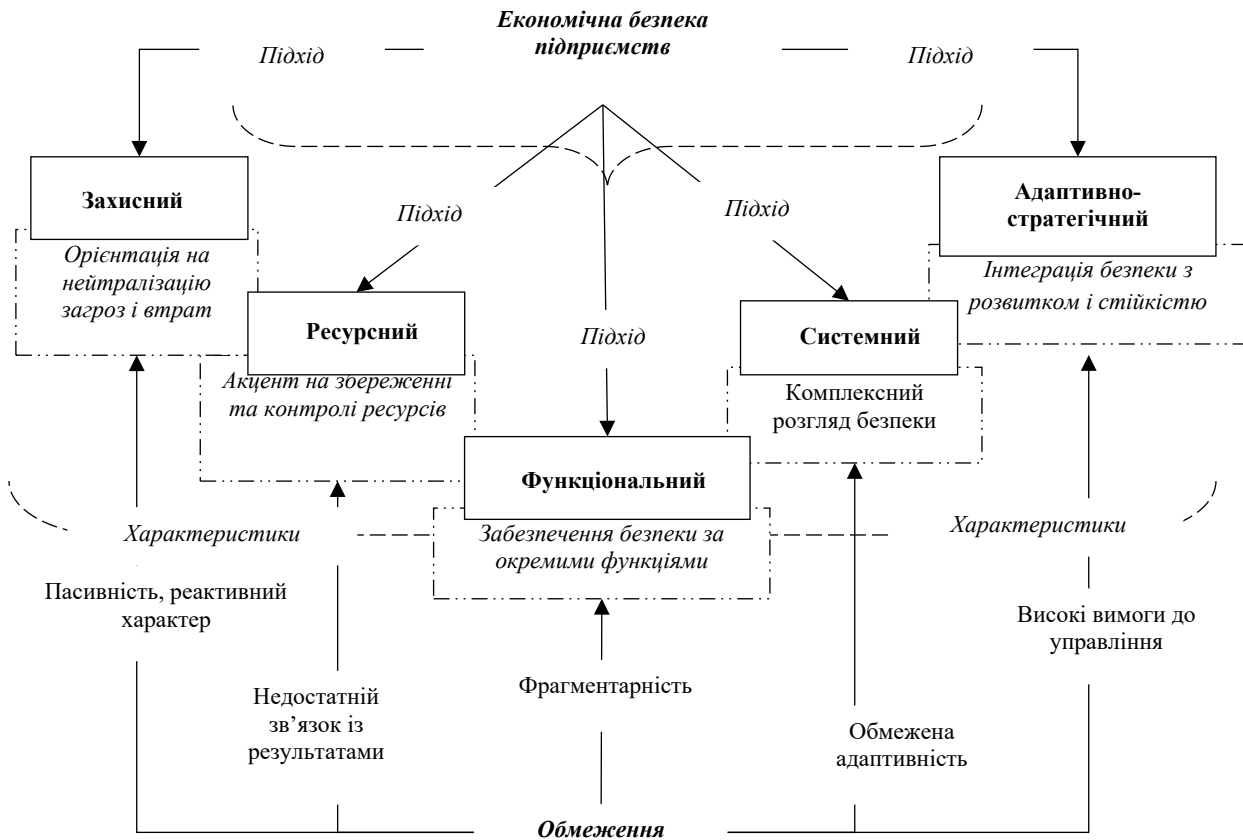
Економічна безпека підприємств

Підхід

Підхід

Захисний

Підхід

Підхід

Адаптивно-стратегічний

Орієнтація на нейтралізацію загроз і втрат

Інтеграція безпеки з розвитком і стійкістю

Ресурсний

Підхід

Системний

Акцент на збереженні та контролі ресурсів

Комплексний розгляд безпеки

Функціональний

Характеристики

Забезпечення безпеки за окремими функціями

Характеристики

Пасивність, реактивний характер

Високі вимоги до управління

Недостатній зв'язок із результатами

Фрагментарність

Обмежена адаптивність

Обмеження